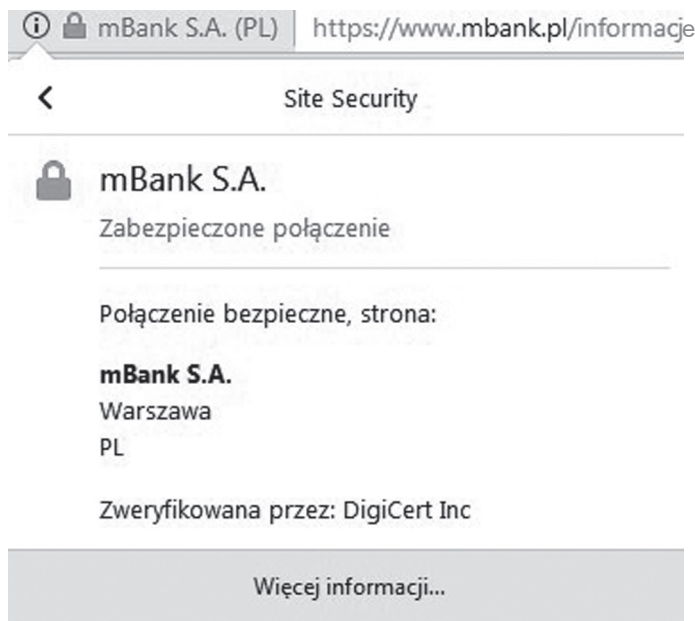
mBank S.A. (PL) | https://www.mbank.pl/informacje

<

Site Security

mBank S.A.

Zabezpieczone połączenie

Połączenie bezpieczne, strona:

**mBank S.A.**
Warszawa
PL

Zweryfikowana przez: DigiCert Inc

Więcej informacji...